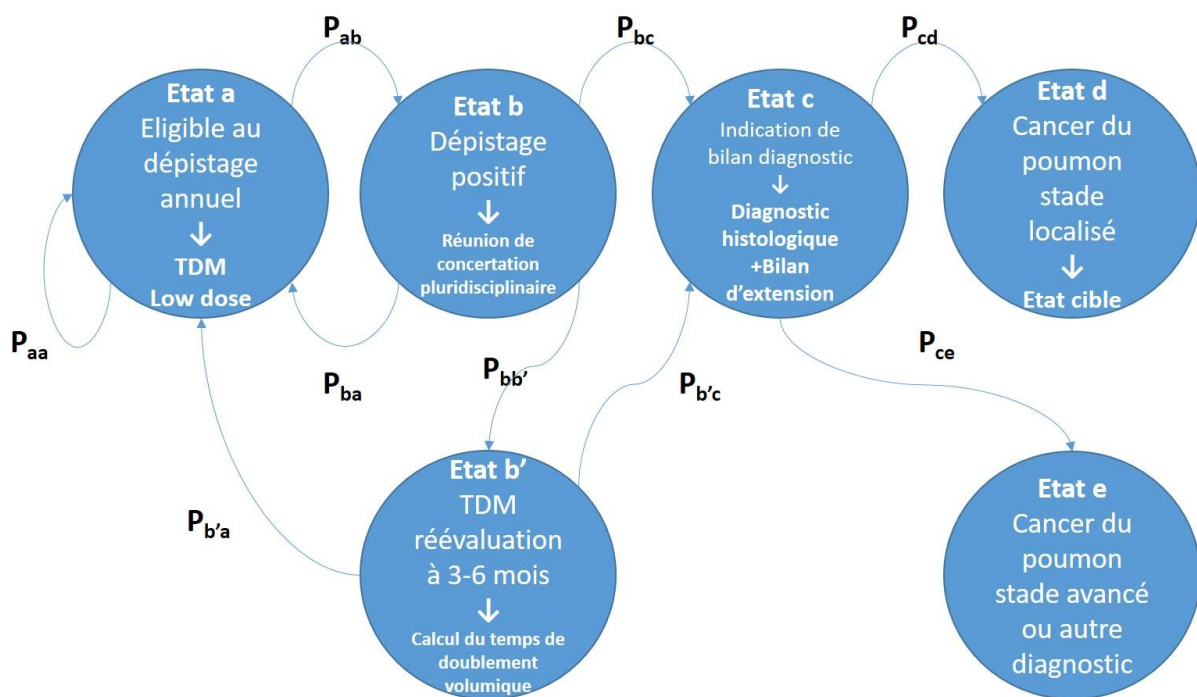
$P_{ab}$

$P_{bc}$

$P_{cd}$

Etat a
Eligible au dépistage annuel
↓
TDM
Low dose

Etat b
Dépistage positif
↓
Réunion de concertation pluridisciplinaire

Etat c
Indication de bilan diagnostic
↓
Diagnostic histologique +Bilan d'extension

Etat d
Cancer du poumon stade localisé
↓
Etat cible

$P_{aa}$

$P_{ba}$

$P_{bb'}$

$P_{b'c}$

$P_{ce}$

$P_{b'a}$

Etat b'
TDM réévaluation à 3-6 mois
↓
Calcul du temps de doublement volumique

Etat e
Cancer du poumon stade avancé ou autre diagnostic